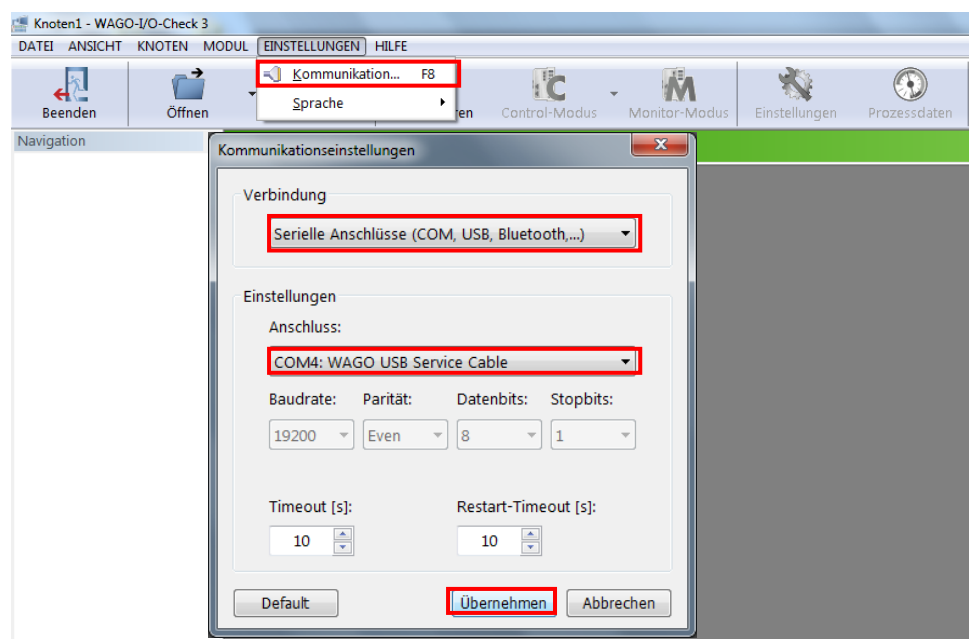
Knoten1 - WAGO-I/O-Check 3

DATEI ANSICHT KNOTEN MODUL EINSTELLUNGEN HILFE

Kommunikation... F8

Sprache

Beenden Öffnen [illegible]ren Control-Modus Monitor-Modus Einstellungen Prozessdaten

Navigation

Kommunikationseinstellungen

Verbindung

Serielle Anschlüsse (COM, USB, Bluetooth,...)

Einstellungen

Anschluss:

COM4: WAGO USB Service Cable

Baudrate: Parität: Datenbits: Stopbits:

19200 Even 8 1

Timeout [s]: Restart-Timeout [s]:

10 10

Default Übernehmen Abbrechen